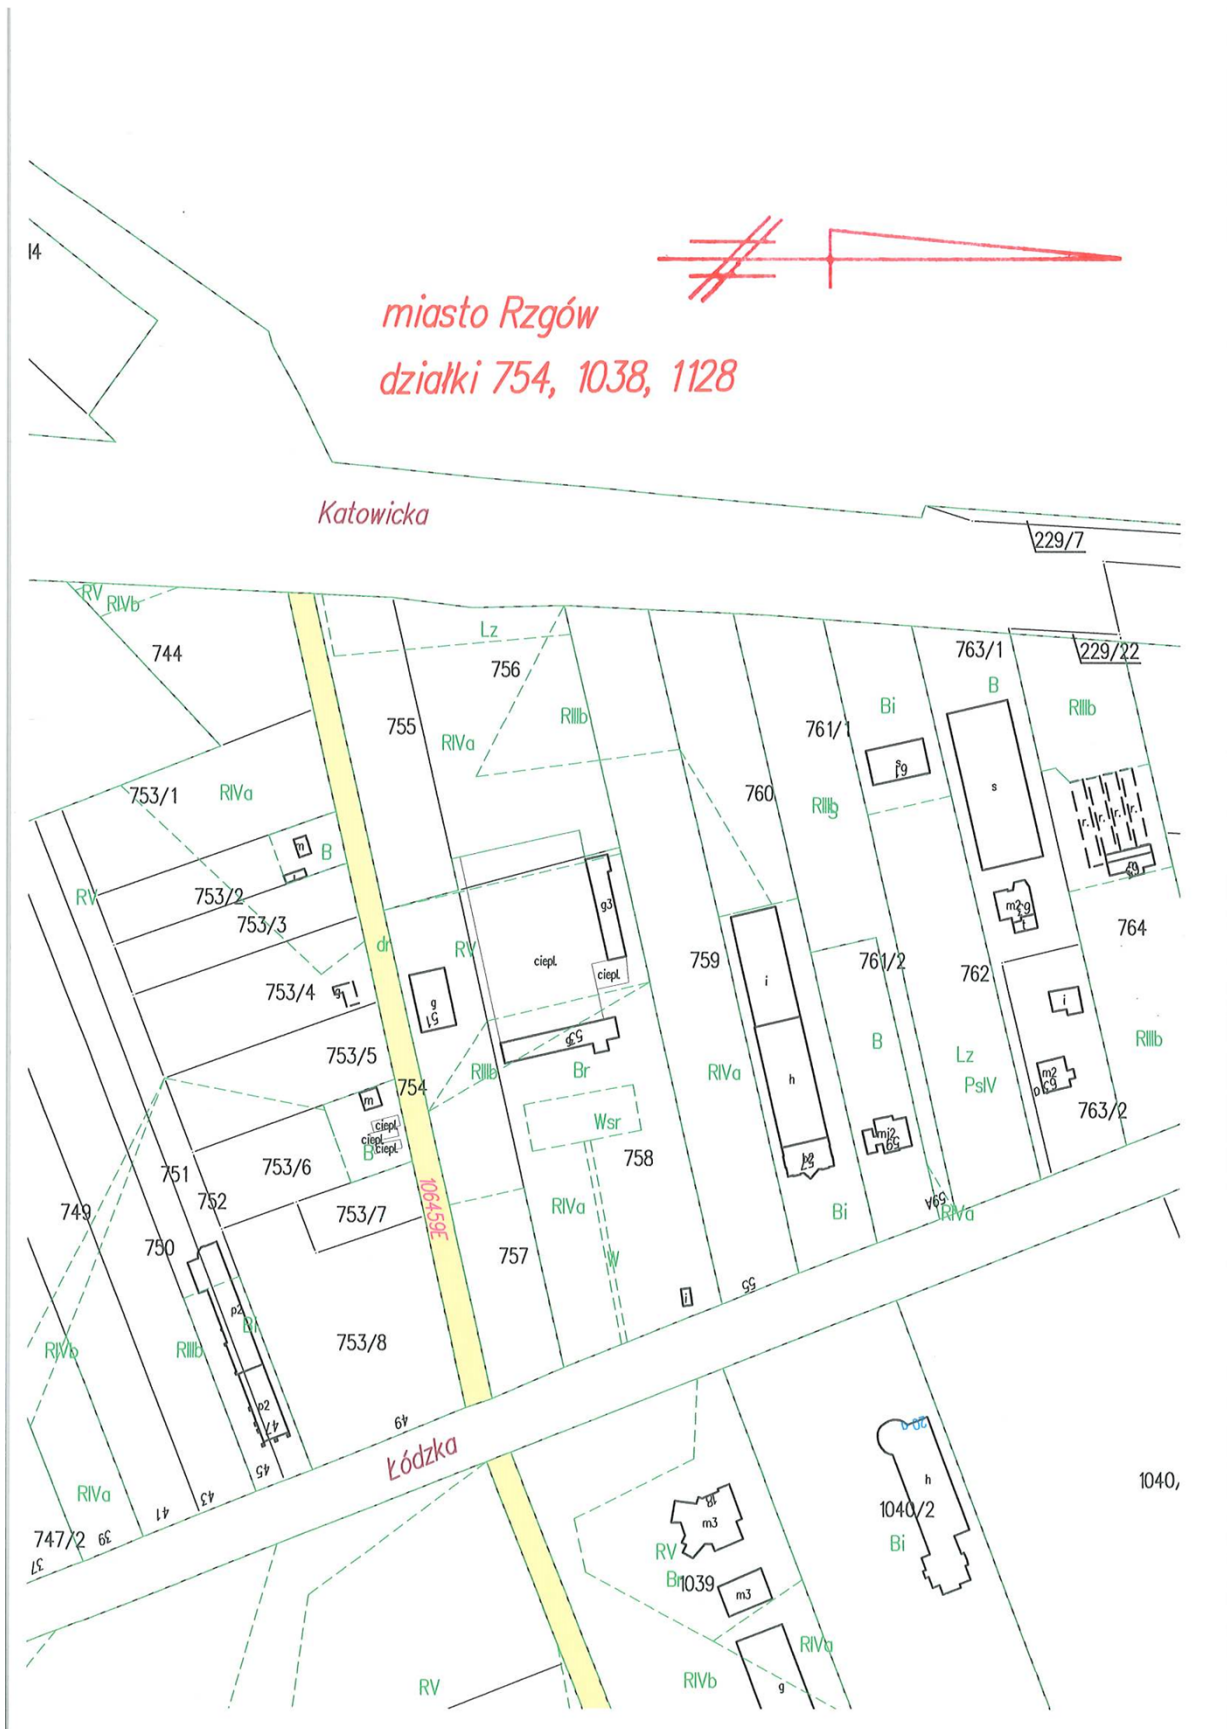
14

miasto Rzgów
działki 754, 1038, 1128

Katowicka

229/7

RV RIVb
744
Lz
756
755
RIVa
RIIIb
763/1
229/22
B
RIIIb
Bi
761/1
753/1
RIVa
760
RIIIb
s
B
RV
753/2
g3
753/3
dr
RV
ciepl.
ciepl.
759
i
761/2
762
764
753/4
g
753/5
754
RIIIb
Br
RIVa
h
B
Lz
PsIV
i
RIIIb
m
Wsr
763/2
ciepl.
ciepl.
ciepl.
B
758
751
753/6
749
752
753/7
10645E
RIVa
Bi
RIVa
750
757
W
p2
Bi
RIVb
RIIIb
753/8
p2
Łódzka
h
1040,
RIVa
1040/2
m3
Bi
747/2
RV
Br
1039
m3
RIVa
RV
RIVb
g